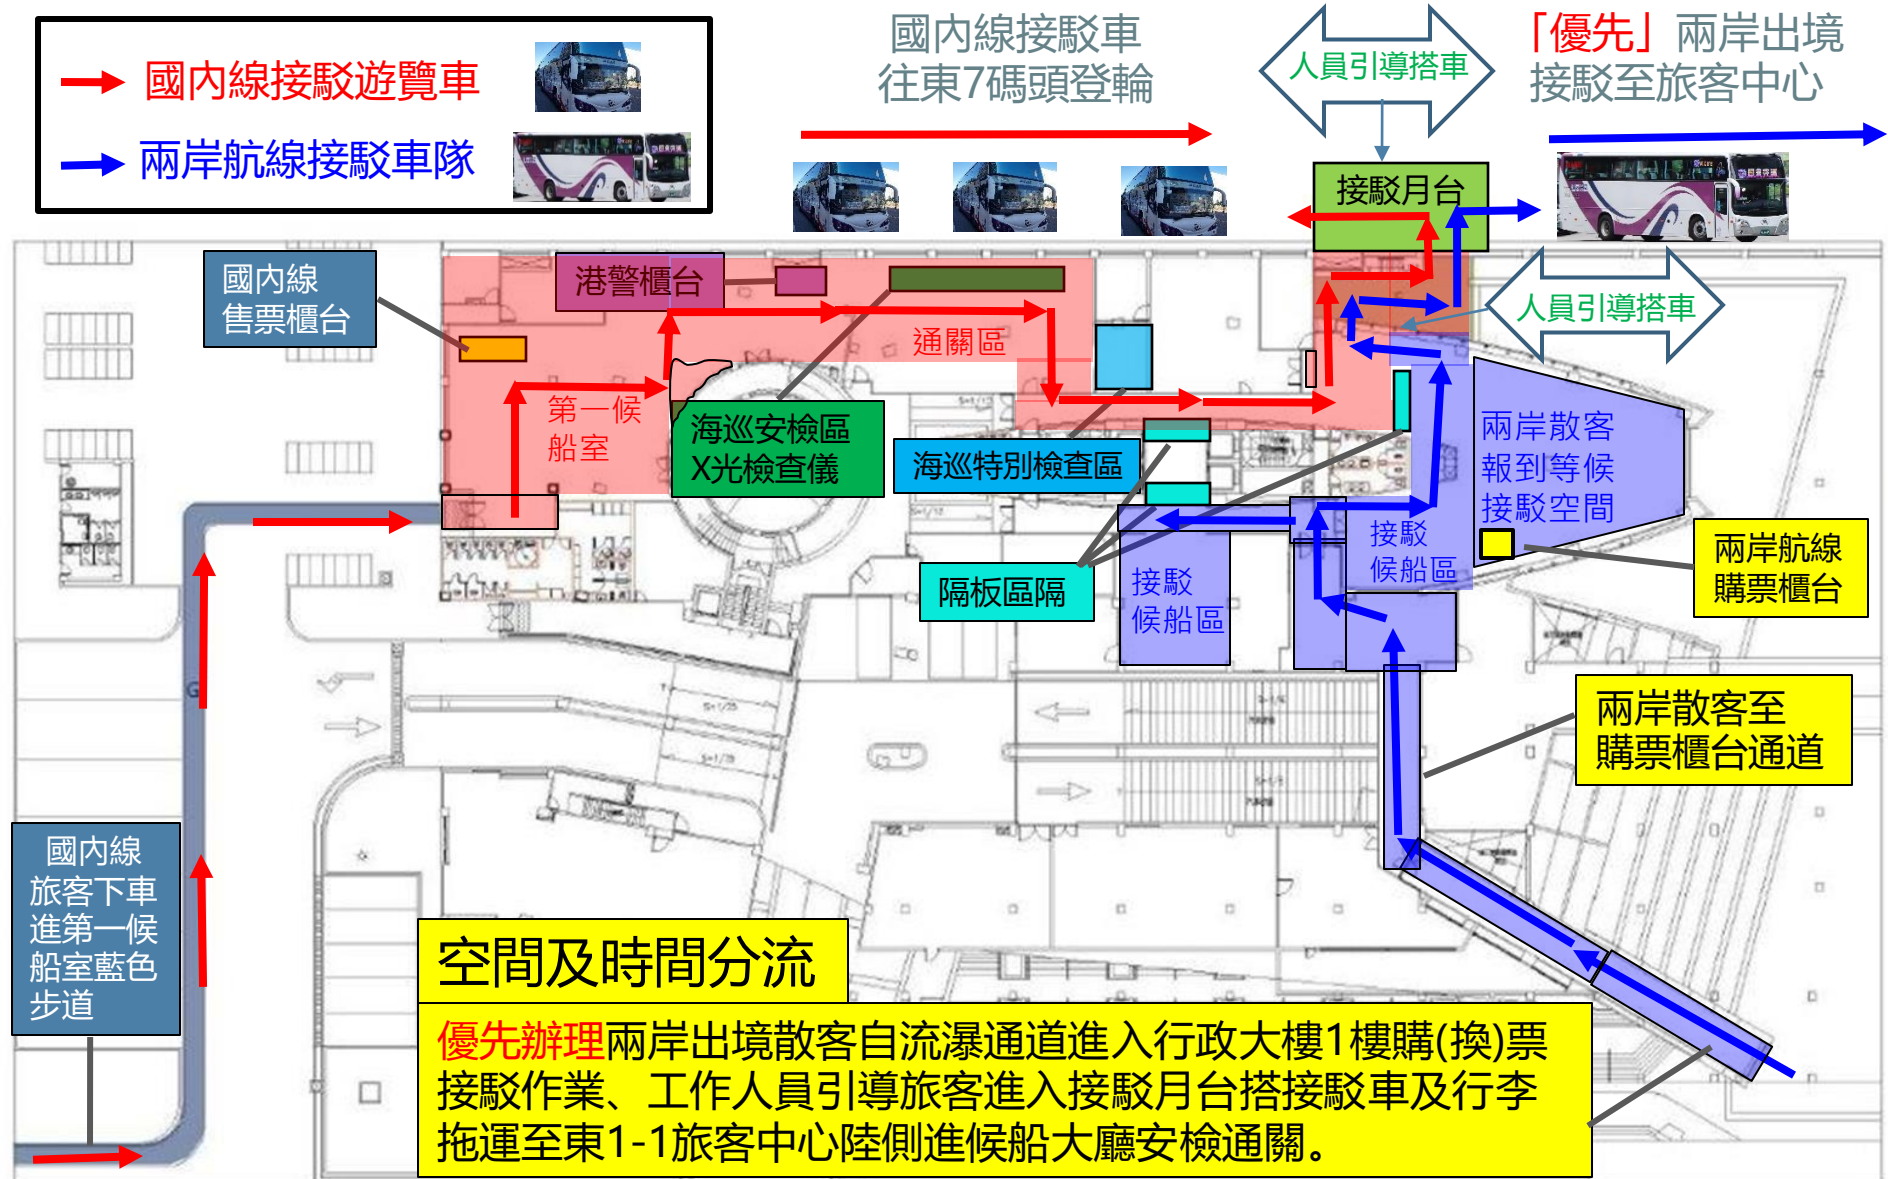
國內線接駁遊覽車
兩岸航線接駁車隊

國內線接駁車
往東7碼頭登輪

人員引導搭車

「優先」兩岸出境
接駁至旅客中心

接駁月台

人員引導搭車

國內線
售票櫃台

港警櫃台

通關區

第一候
船室

海巡安檢區
X光檢查儀

海巡特別檢查區

兩岸散客
報到等候
接駁空間

接駁
候船區

接駁
候船區

隔板區隔

兩岸航線
購票櫃台

兩岸散客至
購票櫃台通道

國內線
旅客下車
進第一候
船室藍色
步道

空間及時間分流

優先辦理兩岸出境散客自流瀑通道進入行政大樓1樓購(換)票接駁作業、工作人員引導旅客進入接駁月台搭接駁車及行李拖運至東1-1旅客中心陸側進候船大廳安檢通關。